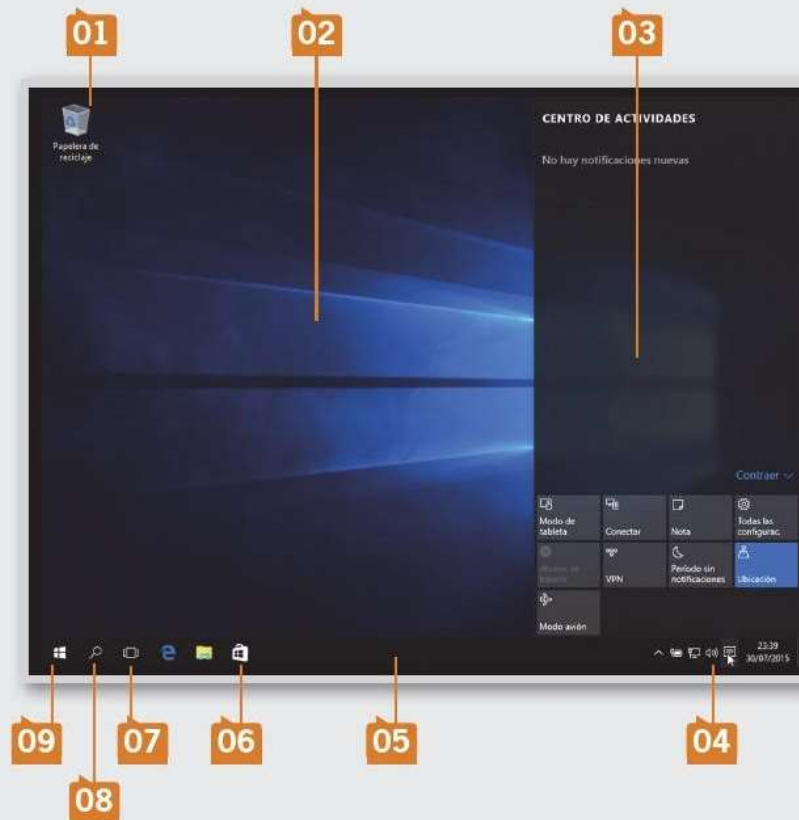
01

02

03

Papelera de reciclaje

CENTRO DE ACTIVIDADES

No hay notificaciones nuevas

Contraer

Modo de tableta

Conectar

Nota

Todas las configurac.

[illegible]

VPN

Período sin notificaciones

Ubicación

Modo avión

23:39
30/07/2015

09

07

06

05

04

08